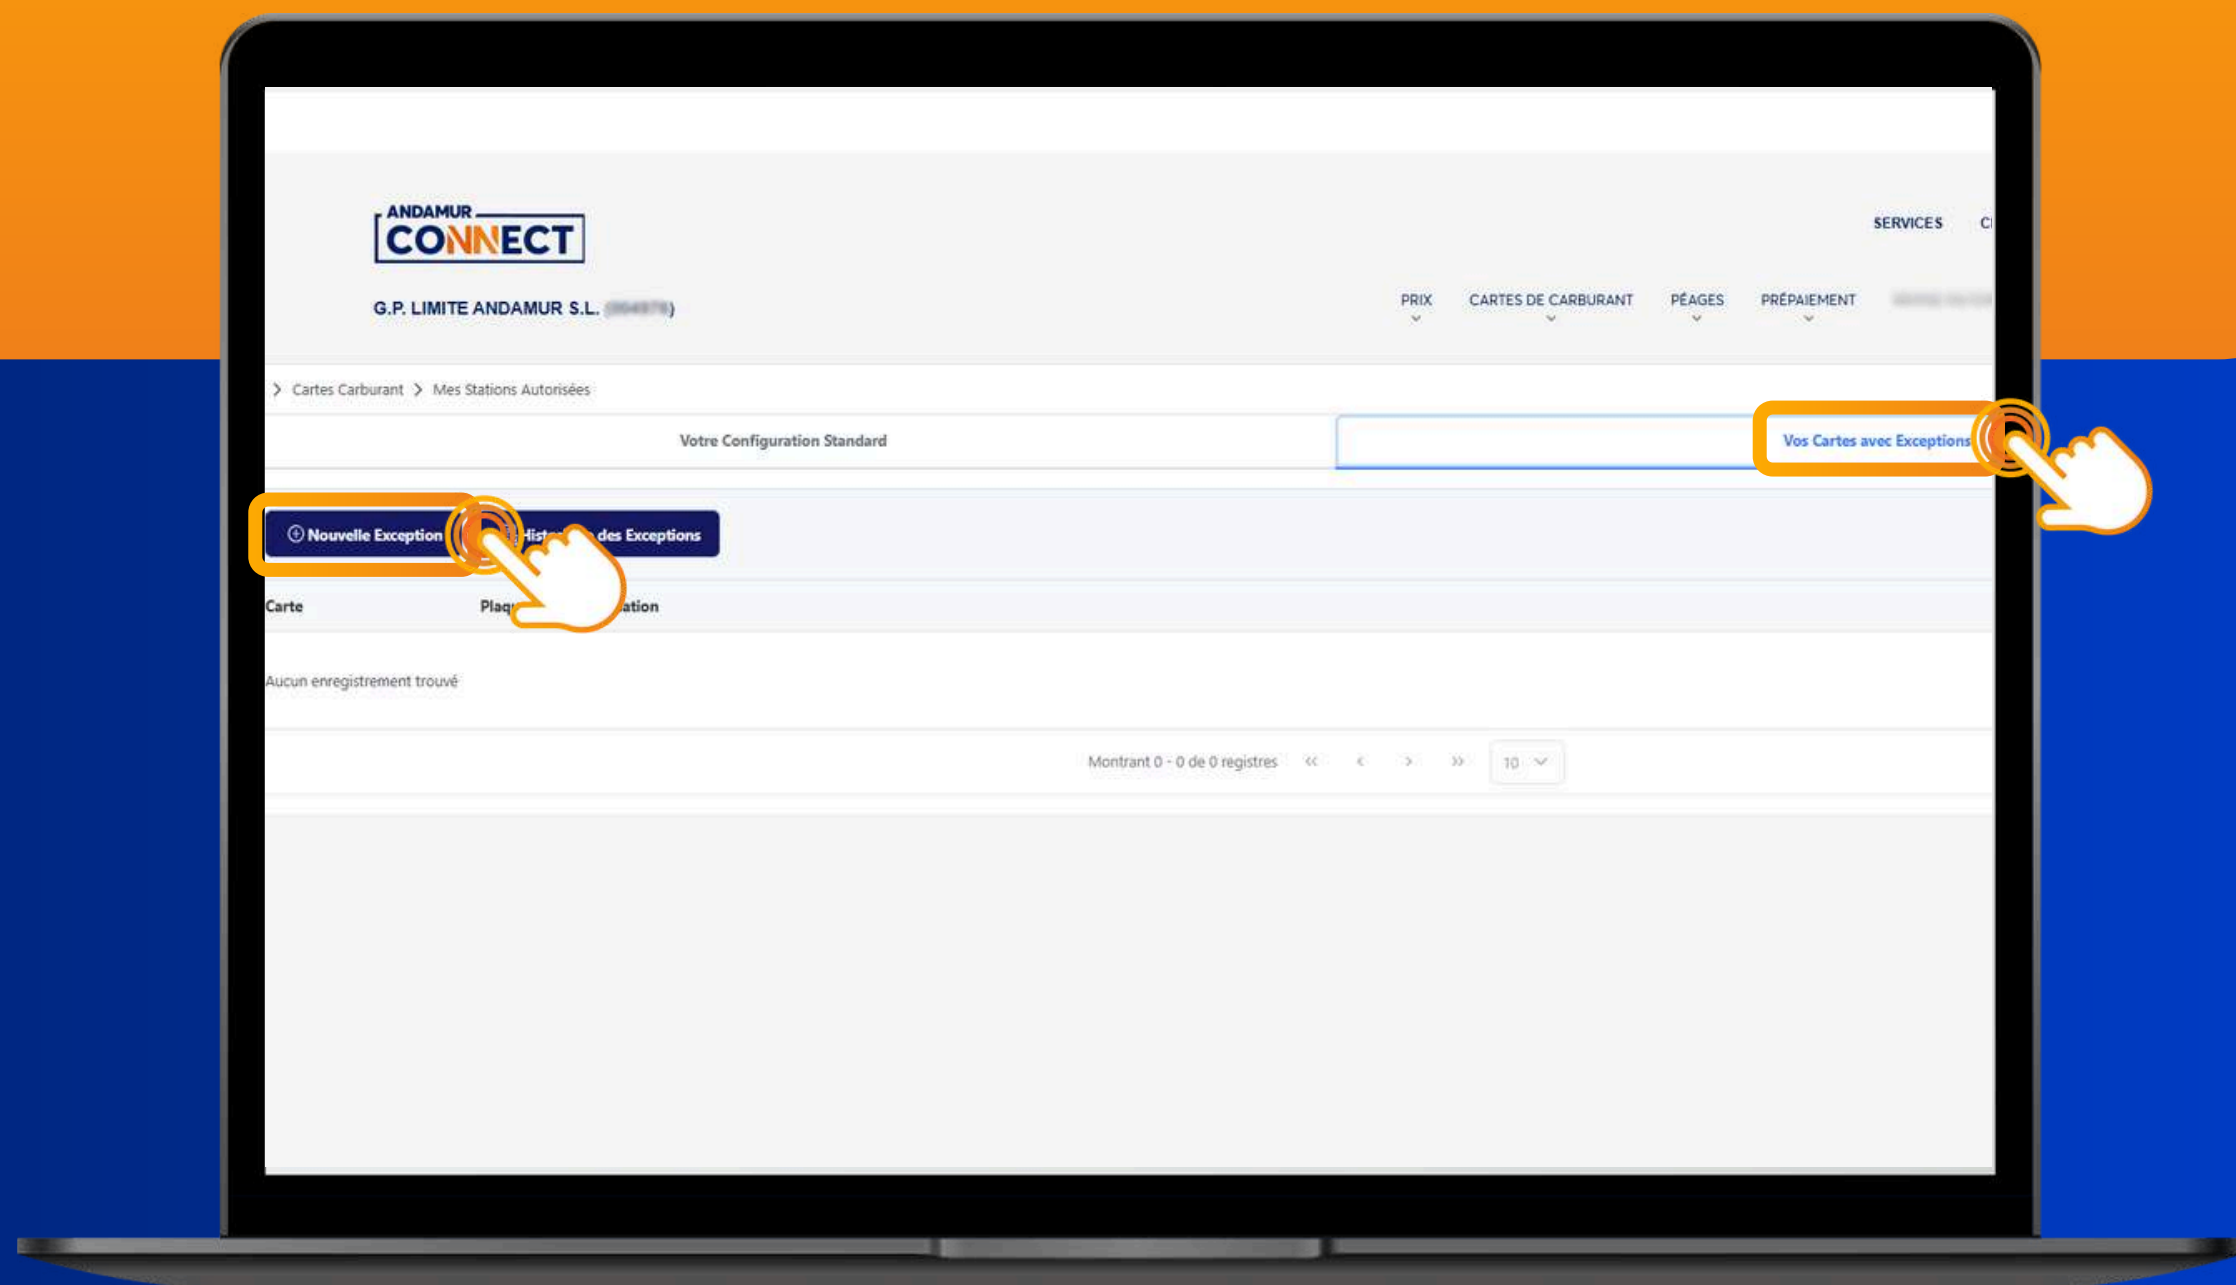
ANDAMUR
CONNECT

SERVICES C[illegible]

G.P. LIMITE ANDAMUR S.L. ([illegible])

PRIX
CARTES DE CARBURANT
PÉAGES
PRÉPAIEMENT
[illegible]

> Cartes Carburant > Mes Stations Autorisées

Votre Configuration Standard

Vos Cartes avec Exceptions

Nouvelle Exception

Hist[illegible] des Exceptions

Carte

Plaq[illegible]

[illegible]ation

Aucun enregistrement trouvé

Montrant 0 - 0 de 0 registres

10